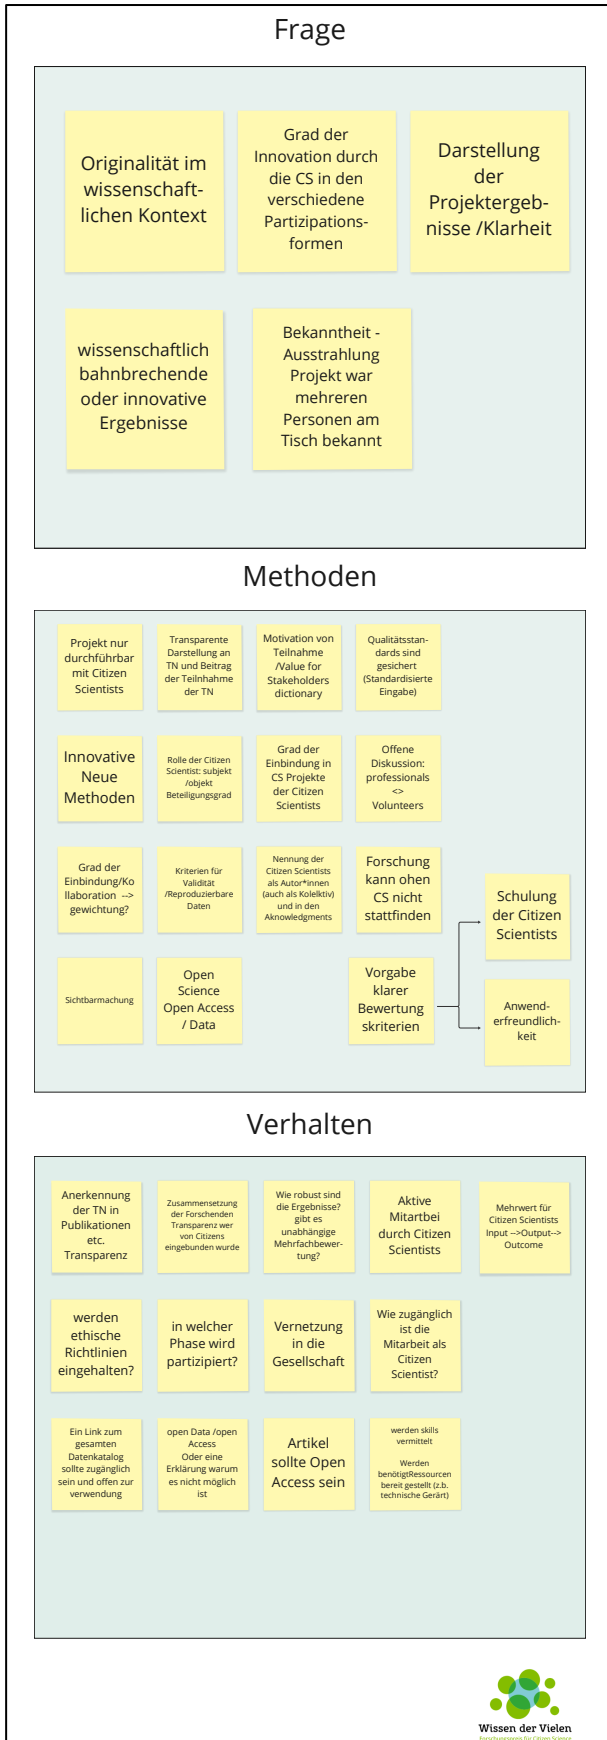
Frage

Originalität im wissenschaftlichen Kontext

Grad der Innovation durch die CS in den verschiedene Partizipationsformen

Darstellung der Projektergebnisse /Klarheit

wissenschaftlich bahnbrechende oder innovative Ergebnisse

Bekanntheit - Ausstrahlung Projekt war mehreren Personen am Tisch bekannt

Methoden

Projekt nur durchführbar mit Citizen Scientists

Transparente Darstellung an TN und Beitrag der Teilnhahme der TN

Motivation von Teilnahme /Value for Stakeholders dictionary

Qualitätsstandards sind gesichert (Standardisierte Eingabe)

Innovative Neue Methoden

Rolle der Citizen Scientist: subjekt /objekt Beteiligungsgrad

Grad der Einbindung in CS Projekte der Citizen Scientists

Offene Diskussion: professionals <> Volunteers

Grad der Einbindung/Kollaboration --> gewichtung?

Kriterien für Validität /Reproduzierbare Daten

Nennung der Citizen Scientists als Autor*innen (auch als Kolektiv) und in den Aknowledgments

Forschung kann ohen CS nicht stattfinden

Schulung der Citizen Scientists

Sichtbarmachung

Open Science Open Access / Data

Vorgabe klarer Bewertung skriterien

Anwenderfreundlichkeit

Verhalten

Anerkennung der TN in Publikationen etc. Transparenz

Zusammensetzung der Forschenden Transparenz wer von Citizens eingebunden wurde

Wie robust sind die Ergebnisse? gibt es unabhängige Mehrfachbewertung?

Aktive Mitartbei durch Citizen Scientists

Mehrwert für Citizen Scientists Input -->Output--> Outcome

werden ethische Richtlinien eingehalten?

in welcher Phase wird partizipiert?

Vernetzung in die Gesellschaft

Wie zugänglich ist die Mitarbeit als Citizen Scientist?

Ein Link zum gesamten Datenkatalog sollte zugänglich sein und offen zur verwendung

open Data /open Access Oder eine Erklärung warum es nicht möglich ist

Artikel sollte Open Access sein

werden skills vermittelt Werden benötigtRessourcen bereit gestellt (z.b. technische Gerät)

Wissen der Vielen
Forschungsnetz für Citizen Science